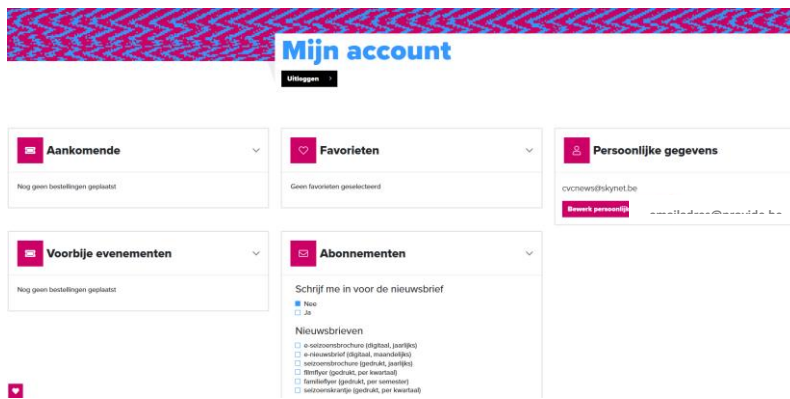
Mijn account

Uitloggen >

Aankomende

Nog geen bestellingen geplaatst

Favorieten

Geen favorieten geselecteerd

Persoonlijke gegevens

cvcnews@skynet.be

Bewerk persoonlijk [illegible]

emailadres@provide.be

Voorbije evenementen

Nog geen bestellingen geplaatst

Abonnementen

Schrijf me in voor de nieuwsbrief

Nee
Ja

Nieuwsbrieven

e-seizoensbrochure (digitaal, jaarlijks)
e-nieuwsbrief (digitaal, maandelijks)
seizoensbrochure (gedrukt, jaarlijks)
filmflyer (gedrukt, per kwartaal)
familieflyer (gedrukt, per semester)
seizoenskrantje (gedrukt, per kwartaal)